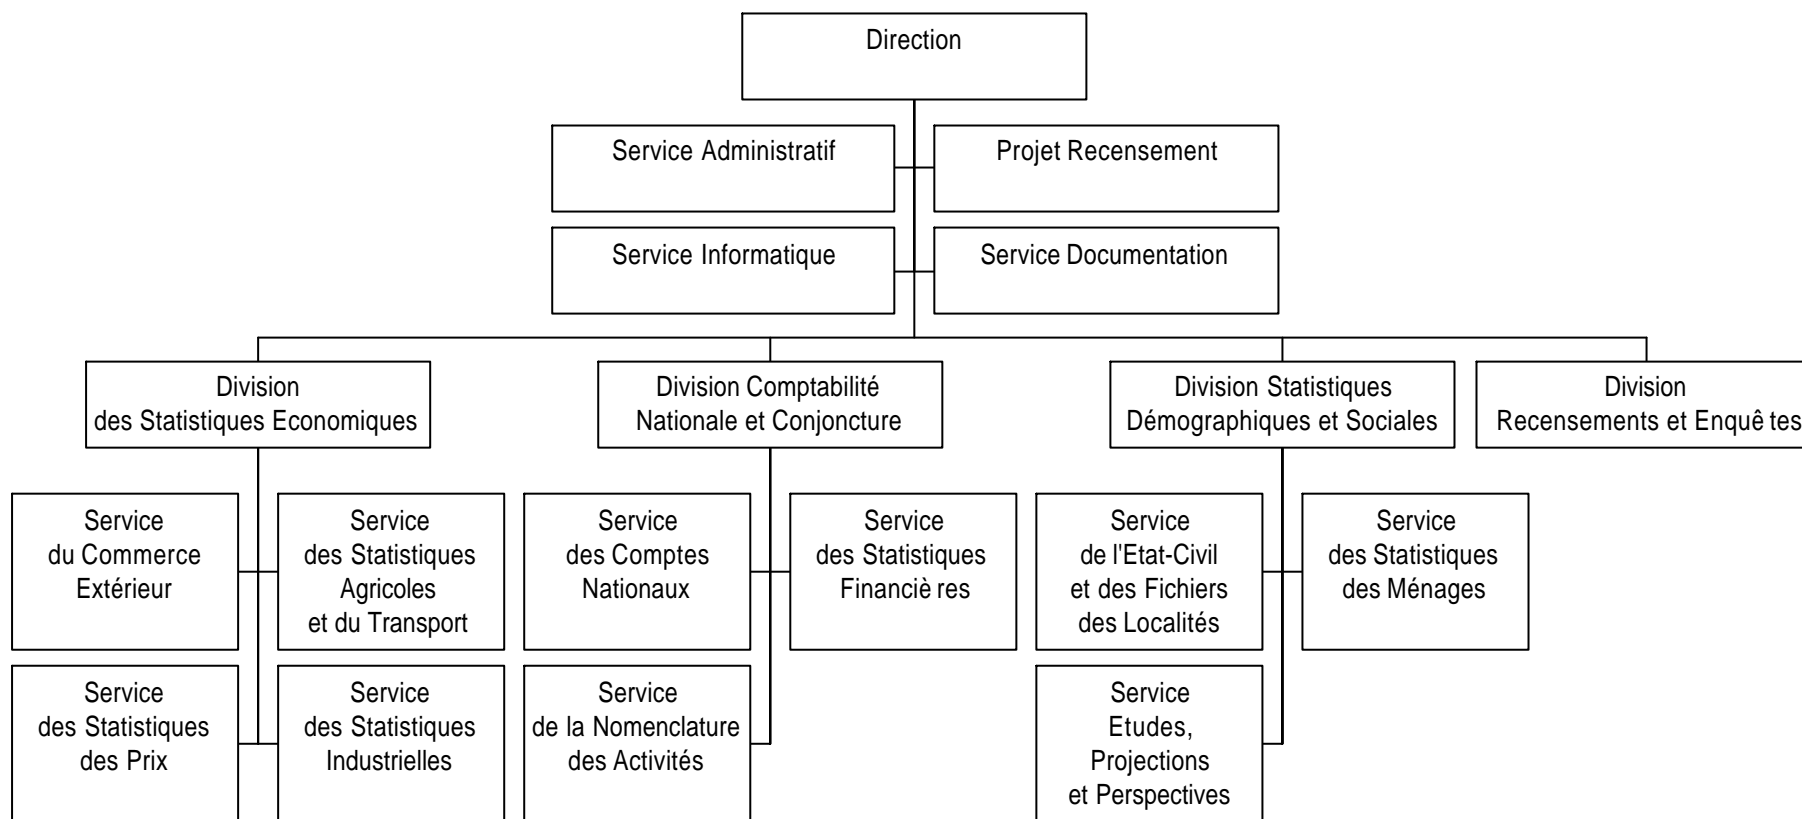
Direction

Service Administratif

Projet Recensement

Service Informatique

Service Documentation

Division des Statistiques Economiques

Division Comptabilité Nationale et Conjoncture

Division Statistiques Démographiques et Sociales

Division Recensements et Enquê tes

Service du Commerce Extérieur

Service des Statistiques Agricoles et du Transport

Service des Comptes Nationaux

Service des Statistiques Financiè res

Service de l'Etat-Civil et des Fichiers des Localités

Service des Statistiques des Ménages

Service des Statistiques des Prix

Service des Statistiques Industrielles

Service de la Nomenclature des Activités

Service Etudes, Projections et Perspectives